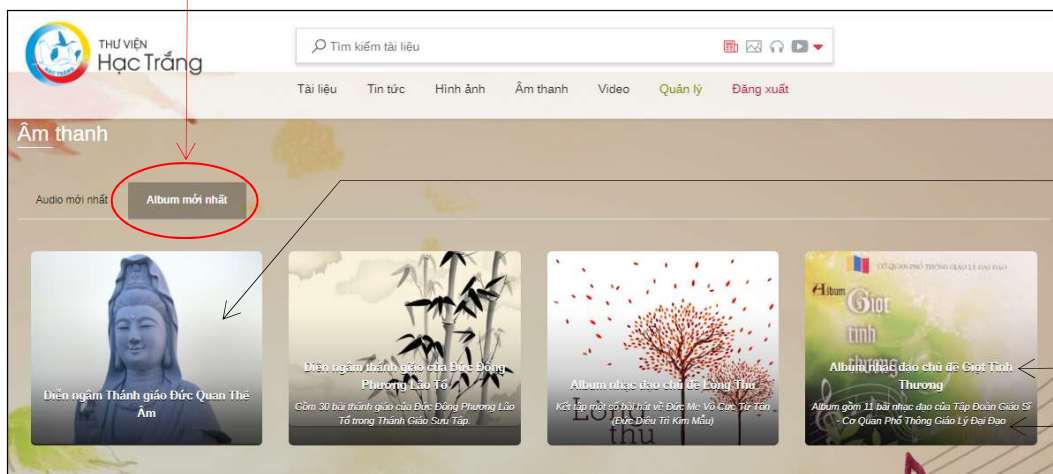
THƯ VIỆN
Hạc Trắng

Tìm kiếm tài liệu

Tài liệu Tin tức Hình ảnh Âm thanh Video Quản lý Đăng xuất

Âm thanh

Audio mới nhất Album mới nhất

Diễn ngâm Thánh giáo Đức Quan Thế Âm

Diễn ngâm thánh giáo của Đức Đông Phương Lão Tổ
Gồm 30 bài thánh giáo của Đức Đông Phương Lão Tổ trong Thánh Giáo Sưu Tập.

Album nhạc đạo chủ đề Lòng Thu
Kết tập một số bài hát về Đức Mẹ Vô Cực Từ Tôn (Đức Diêu Trì Kim Mẫu)

CƠ QUAN PHỔ THÔNG GIÁO LÝ ĐẠI ĐẠO
Album Giọt tình thương
Album nhạc đạo chủ đề Giọt Tình Thương
Album gồm 11 bài nhạc đạo của Tập Đoàn Giáo Sĩ Cơ Quan Phổ Thông Giáo Lý Đại Đạo